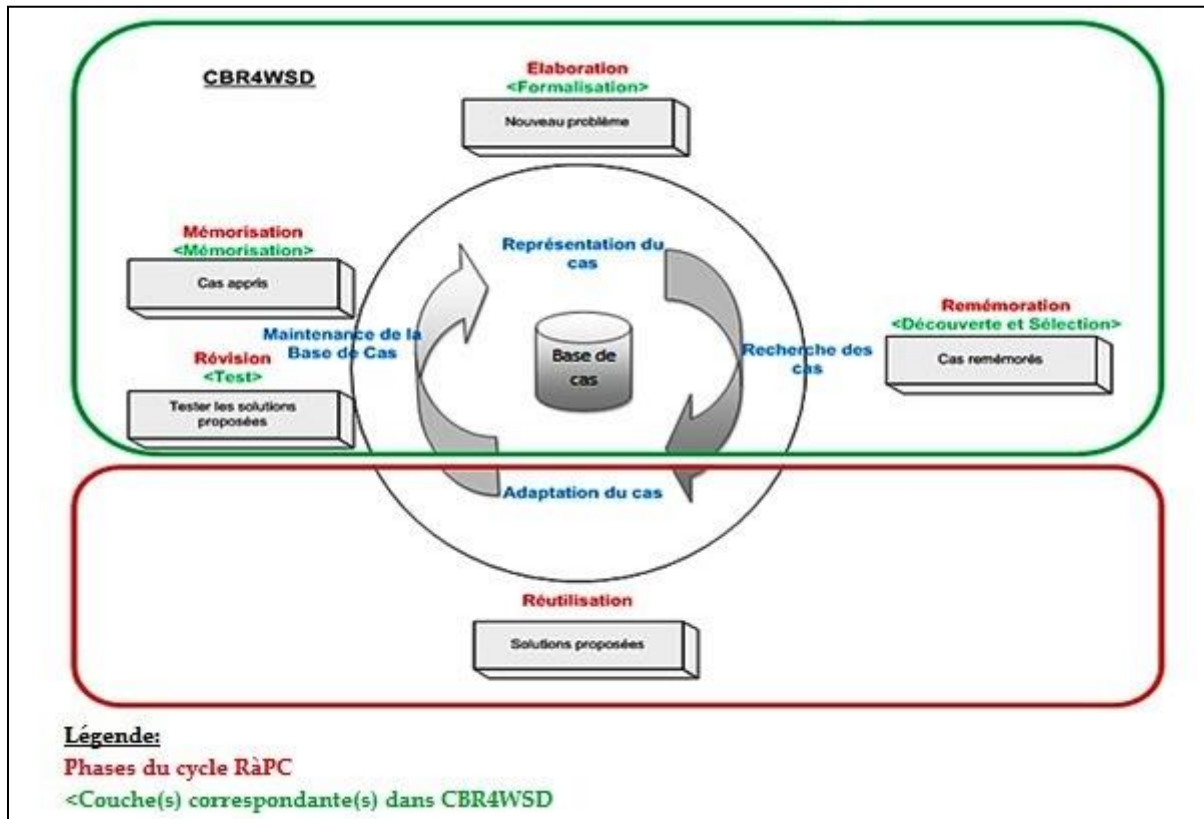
CBR4WSD

Elaboration
<Formalisation>
Nouveau problème

Mémorisation
<Mémorisation>
Cas appris

Représentation du cas

Maintenance de la Base de Cas

Base de cas

Recherche des cas

Remémoration
<Découverte et Sélection>
Cas remémorés

Révision
<Test>
Tester les solutions proposées

Adaptation du cas

Réutilisation
Solutions proposées

Légende:
Phases du cycle RàPC
<Couche(s) correspondante(s) dans CBR4WSD